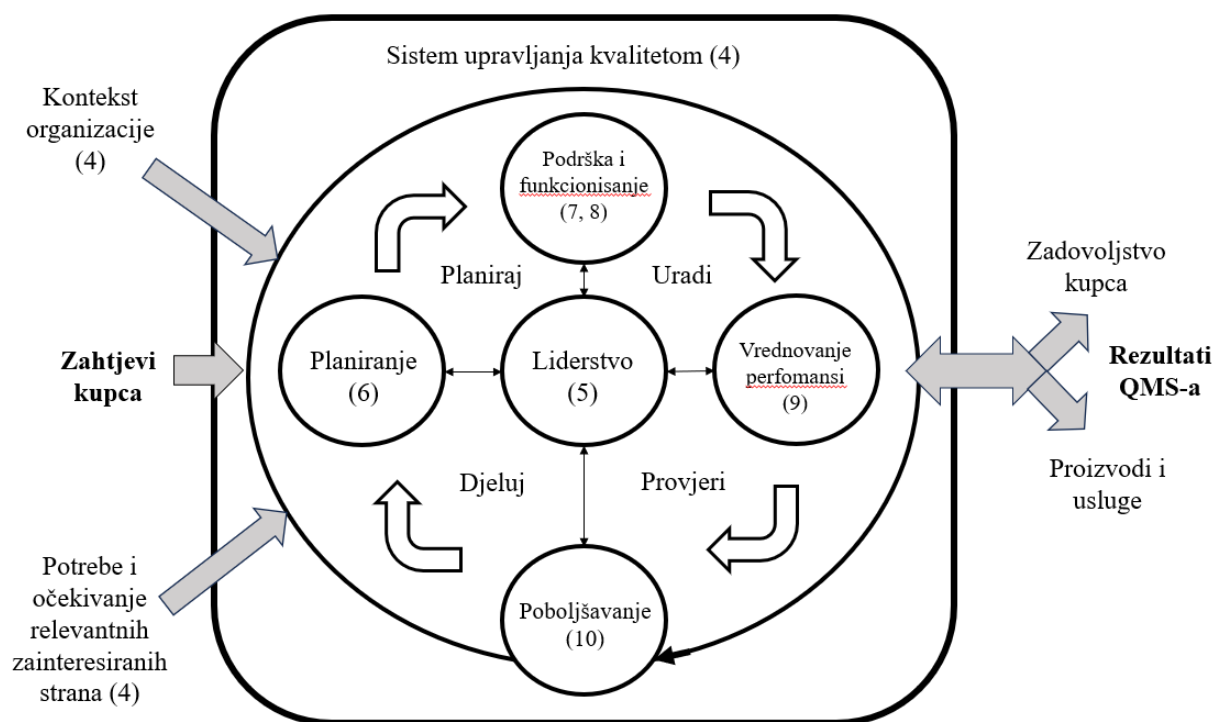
Sistem upravljanja kvalitetom (4)

Kontekst organizacije (4)

Zahtjevi kupca

Potrebe i očekivanje relevantnih zainteresiranih strana (4)

Podrška i funkcionisanje (7, 8)

Planiraj

Uradi

Planiranje (6)

Liderstvo (5)

Vrednovanje perfomansi (9)

Djeluj

Provjeri

Poboljšavanje (10)

Zadovoljstvo kupca

Rezultati QMS-a

Proizvodi i usluge